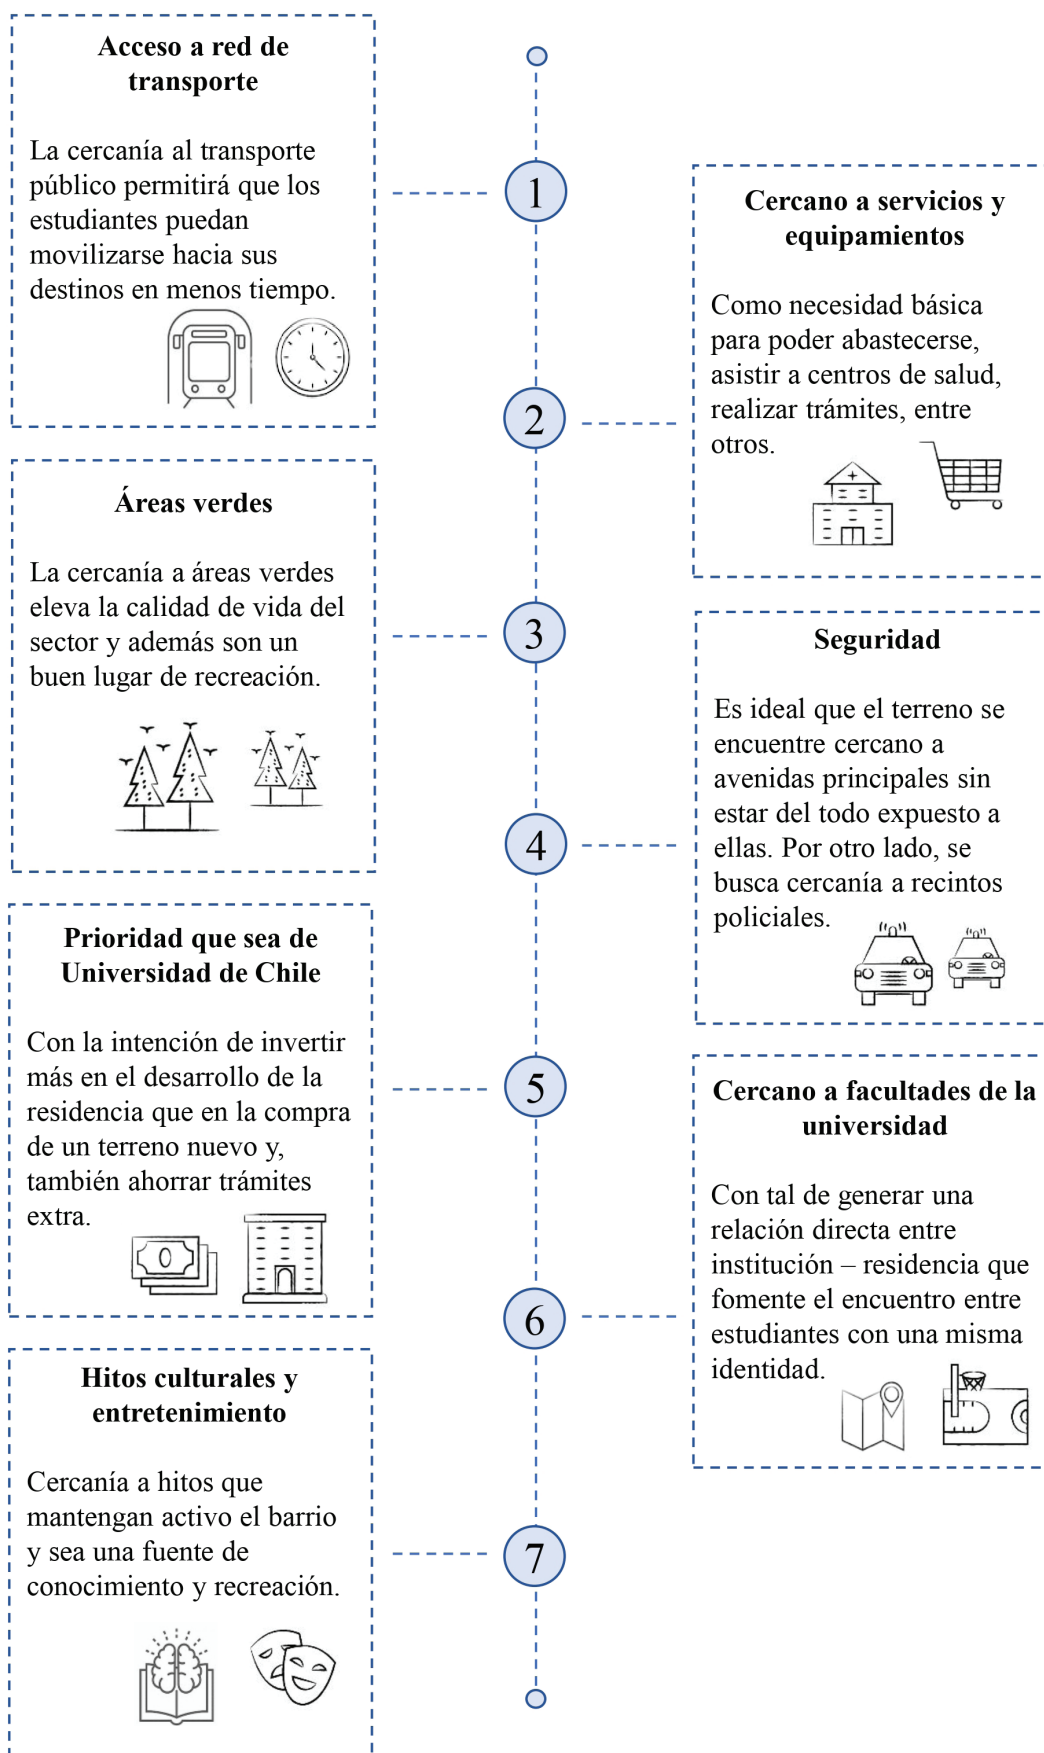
**Acceso a red de transporte**

La cercanía al transporte público permitirá que los estudiantes puedan movilizarse hacia sus destinos en menos tiempo.

1

**Cercano a servicios y equipamientos**

Como necesidad básica para poder abastecerse, asistir a centros de salud, realizar trámites, entre otros.

2

**Áreas verdes**

La cercanía a áreas verdes eleva la calidad de vida del sector y además son un buen lugar de recreación.

3

**Seguridad**

Es ideal que el terreno se encuentre cercano a avenidas principales sin estar del todo expuesto a ellas. Por otro lado, se busca cercanía a recintos policiales.

4

**Prioridad que sea de Universidad de Chile**

Con la intención de invertir más en el desarrollo de la residencia que en la compra de un terreno nuevo y, también ahorrar trámites extra.

5

**Cercano a facultades de la universidad**

Con tal de generar una relación directa entre institución – residencia que fomente el encuentro entre estudiantes con una misma identidad.

6

**Hitos culturales y entretenimiento**

Cercanía a hitos que mantengan activo el barrio y sea una fuente de conocimiento y recreación.

7